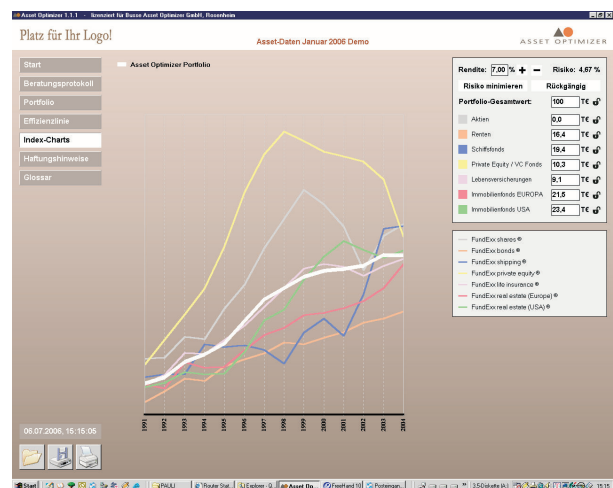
Asset Optimizer 1.1.1 - lizenziert für Busse Asset Optimizer GmbH, Rosenheim

Platz für Ihr Logo!

Asset-Daten Januar 2006 Demo

ASSET OPTIMIZER

Start
Beratungsprotokoll
Portfolio
Effizienzlinie
Index-Charts
Haftungshinweise
Glossar

Asset Optimizer Portfolio

Rendite: 7,00 % + − Risiko: 4,67 %
Risiko minimieren | Rückgängig
Portfolio-Gesamtwert: 100 T€

| | | |
|---|---|---|
| Aktien | 0,0 | T€ |
| Renten | 16,4 | T€ |
| Schiffsfonds | 19,4 | T€ |
| Private Equity / VC Fonds | 10,3 | T€ |
| Lebensversicherungen | 9,1 | T€ |
| Immobilienfonds EUROPA | 21,5 | T€ |
| Immobilienfonds USA | 23,4 | T€ |

FundExx shares ®
FundExx bonds ®
FundExx shipping ®
FundExx private equity ®
FundExx life insurance ®
FundExx real estate (Europe) ®
FundExx real estate (USA) ®

1991 1992 1993 1994 1995 1996 1997 1998 1999 2000 2001 2002 2003 2004

06.07.2006, 15:15:05

Start | PAULI | Router Stat... | Explorer - G... | Asset Op... | FreeHand 10 | Postausgan... | 3,5-Diskette (A:) | 15:15